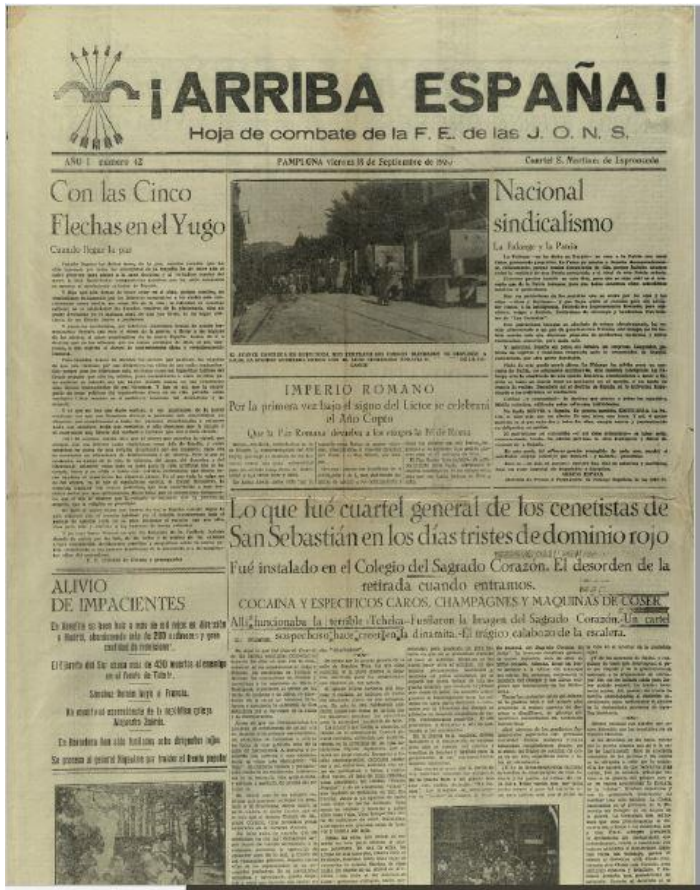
¡ARRIBA ESPAÑA!

Hoja de combate de la F. E. de las J. O. N. S.

AÑO I número 42

PAMPLONA viernes 18 de Septiembre de 1936

Cuartel S. Martínez de Ilzarbe: de Imprenta

Con las Cinco Flechas en el Yugo

Cuando llegue la paz

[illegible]

Nacional sindicalismo

La Falange y la Patria

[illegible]

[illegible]

IMPERIO ROMANO

Por la primera vez bajo el signo del Lictor se celebrará el Año Copto

Que la Paz Romana descubra a los ríngaros la Mole Roma

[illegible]

Lo que fué cuartel general de los cenetistas de San Sebastián en los días tristes de dominio rojo

Fué instalado en el Colegio del Sagrado Corazón. El desorden de la retirada cuando entramos.

COCAINA Y ESPECIFICOS CAROS, CHAMPAGNES Y MAQUINAS DE COSER

Allí funcionaba la terrible «Tcheka»-Fusilaron la Imagen del Sagrado Corazón.-Un cartel sospechoso hace recorrer la dinamita.-El trágico calabozo de la escalera.

ALIVIO DE IMPACIENTES

En Irún se han ido a más de mil rojos en dirección a Madrid, abandonando más de 200 soldados y gran cantidad de municiones.

El Ejército del Sur ocupa más de 450 muertos al enemigo en el frente de Toledo.

Sánchez Román huyó a Francia.

Ha dimitido el expresidente de la república griega Alejandro Zaimis.

En Barcelona han sido fusilados ocho dirigentes rojos.

Se procesa al general Riquelme por traidor al Frente popular

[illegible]